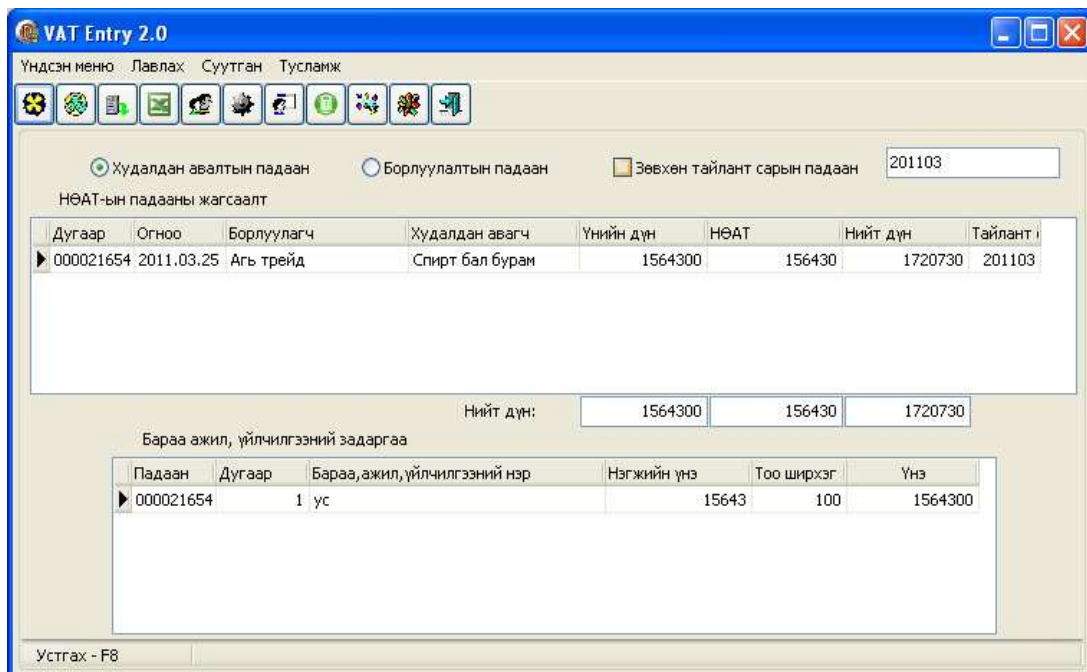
VAT Entry 2.0

Үндсэн меню Лавлах Суутган Тусламж

Худалдан авалтын падаан Борлуулалтын падаан Зөвхөн тайлант сарын падаан 201103

НӨАТ-ын падааны жагсаалт

| Дугаар | Огноо | Борлуулагч | Худалдан авагч | Үнийн дүн | НӨАТ | Нийт дүн | Тайлант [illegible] |
|---|---|---|---|---|---|---|---|
| 000021654 | 2011.03.25 | Агь трейд | Спирт бал бурам | 1564300 | 156430 | 1720730 | 201103 |

Нийт дүн: 1564300 156430 1720730

Бараа ажил, үйлчилгээний задаргаа

| Падаан | Дугаар | Бараа,ажил,үйлчилгээний нэр | Нэгжийн үнэ | Тоо ширхэг | Үнэ |
|---|---|---|---|---|---|
| 000021654 | 1 | ус | 15643 | 100 | 1564300 |

Устгах - F8